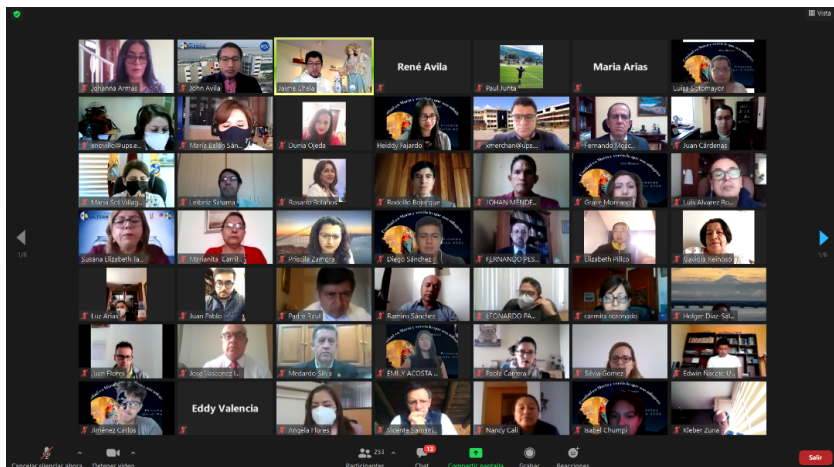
Vista

Johanna Armas
John Avila
Jaime Chela
René Avila
Paul Junta
Maria Arias
Luisa Sotomayor

enoyillo@ups.e...
María Belén Sán...
Dunia Ojeda
Heiddy Fajardo
xmerchan@ups....
Fernando Mosc...
Juan Cárdenas

Maria Sol Villagó...
Leibnic Sylvana
Rosario Bolaños
Rodolfo Bojorque
JOHAN MENDE...
Grace Morrano
Luis Alvarez Ro...

Susana Elizabeth la...
Mirianita Carril...
Priscila Zamora
Diego Sánchez
FERNANDO PES...
Elizabeth Pillco
Zavioria Reinoso

Luz Arias
Juan Pablo
Pedro Tenul
Ramiro Sánchez
LEONARDO PA...
carmita coronado
Holger Diaz Sal...

Juan Flores
Jose Vasconez L...
Medardo Silva
EMILY ACOSTA ...
Paola Carrera
Silvia Gomez
Edwin Nacotc V...

Jiménez Carlos
Eddy Valencia
Angela Flores
Vicente Samani...
Nancy Call
Isabel Chumpi
Kleber Zuria

1/6
1/6

Cancelar silenciar ahora
Detener video
253 Participantes
12 Chat
Compartir pantalla
Grabar
Reacciones
Salir